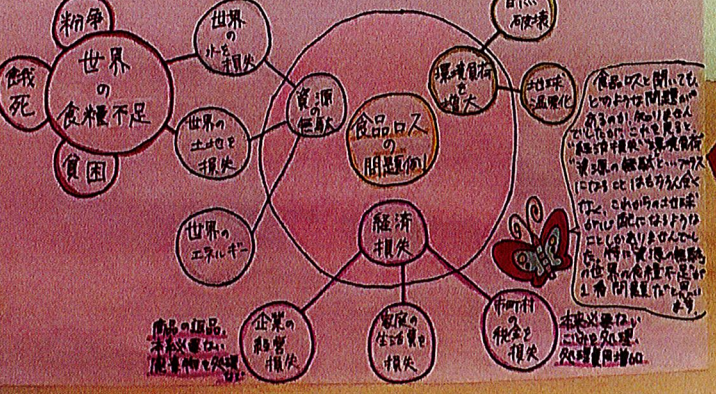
紛争

餓死

世界の食糧不足

貧困

世界の水を浪費

世界の土地を損失

資源の無駄

世界のエネルギー

食品ロスの問題例

自然破壊

環境負荷を増大

地球温暖化

経済損失

企業の経営損失

家庭の生活費を損失

市町村の税金を損失

商品の返品、本来必要ない廃棄物を処理

本来必要ないごみを処理、処理費用増加

食品ロスと聞いても、どのような問題があるのか、知りませんでした。が、これを見ると、経済や環境の問題、環境の破壊と一つ一つ、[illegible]につることはもちろん、今、これからはさらに、しっかり考えなければいけないことかもしれません。特に、世界の食糧不足は大きな問題だと思います。